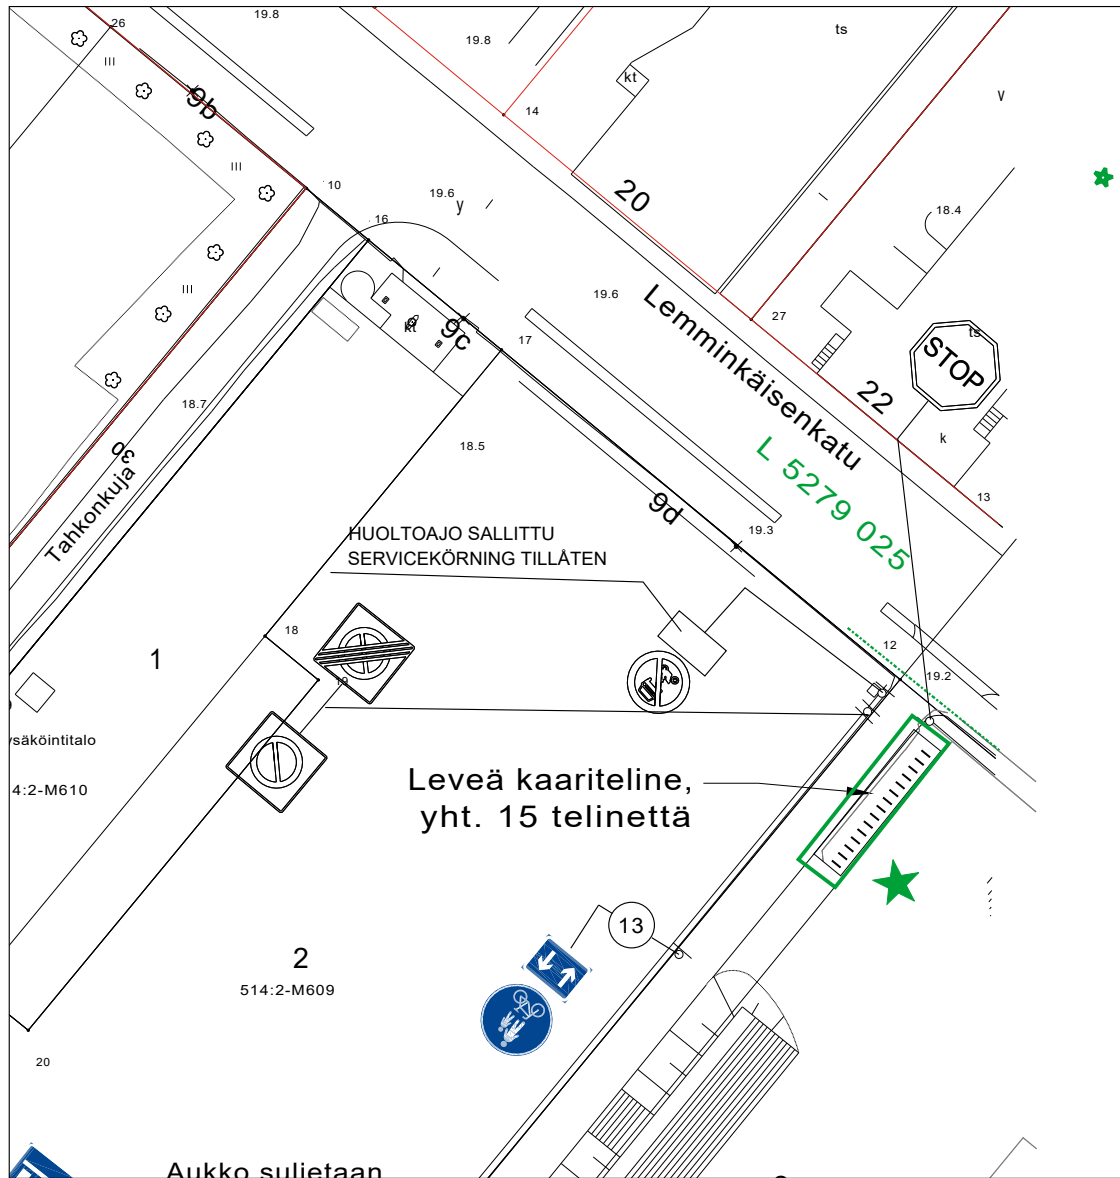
26
19.8
19.8
ts
kt
III
9b
14
V
III
20
10
19.6
y
16
18.4
III
19.6
Lemminkäisenkatu
kt
9c
27
17
ts
STOP
22
18.7
18.5
k
Tahkonkuja
9e
L 5279 025
13
9d
19.3
HUOLTOAJO SALLITTU
SERVICEKÖRNING TILLÅTEN
18
12
1
19
19.2
ysäköintitalo
4:2-M610
Leveä kaariteline,
yht. 15 telinettä
13
2
514:2-M609
20
Aukko suljetaan